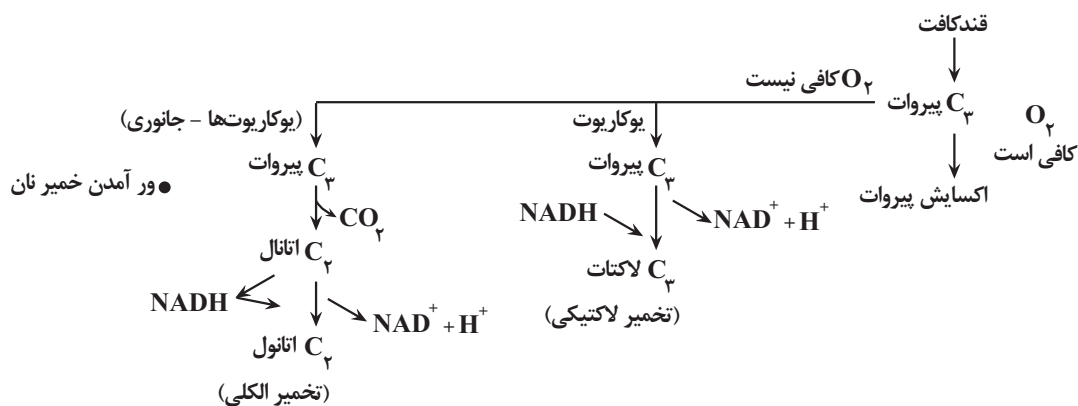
قندکافت

$O_۲$ کافی نیست

$C_۳$ پیروات

$O_۲$ کافی است

اکسایش پیروات

یوکاریوت

$C_۳$ پیروات

NADH

$NAD^+ + H^+$

$C_۳$ لاکتات

(تخمیر لاکتیکی)

(یوکاریوت‌ها - جانوری)

$C_۳$ پیروات

● ور آمدن خمیر نان

$CO_۲$

$C_۲$ اتانال

NADH

$NAD^+ + H^+$

$C_۲$ اتانول

(تخمیر الکلی)